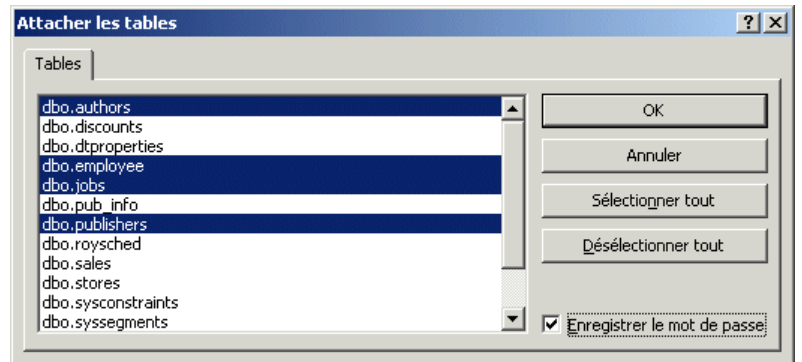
Attacher les tables

?

X

Tables

dbo.authors
dbo.discounts
dbo.dtproperties
dbo.employee
dbo.jobs
dbo.pub_info
dbo.publishers
dbo.roysched
dbo.sales
dbo.stores
dbo.sysconstraints
dbo.syssegments

OK

Annuler

Sélectionner tout

Désélectionner tout

Enregistrer le mot de passe